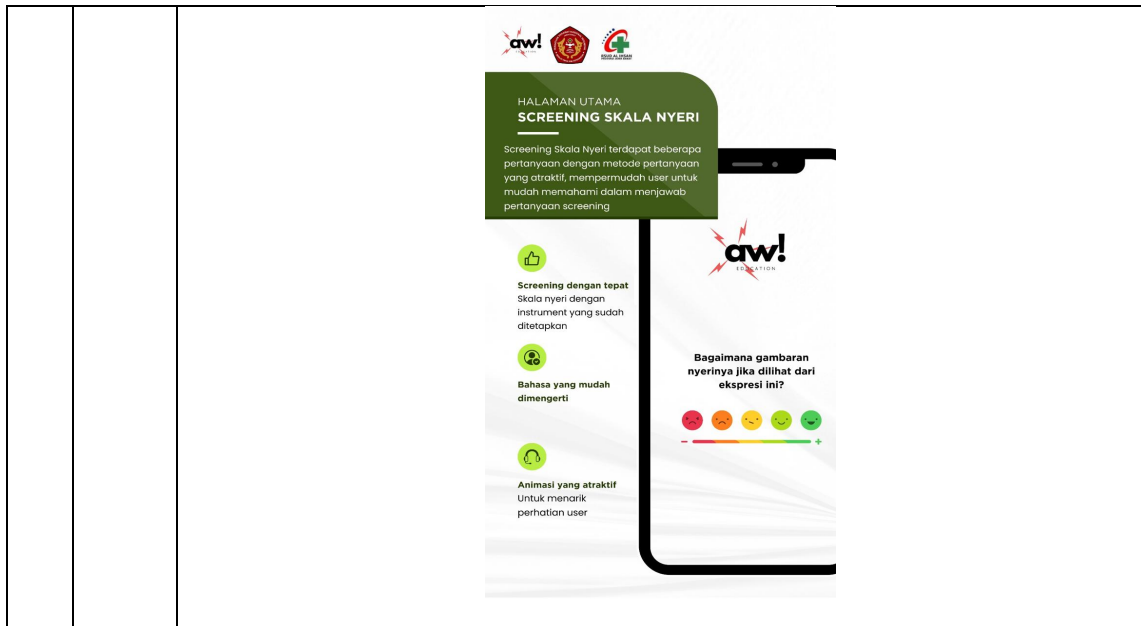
aw!

HALAMAN UTAMA
SCREENING SKALA NYERI

Screening Skala Nyeri terdapat beberapa pertanyaan dengan metode pertanyaan yang atraktif, mempermudah user untuk mudah memahami dalam menjawab pertanyaan screening

Screening dengan tepat
Skala nyeri dengan instrument yang sudah ditetapkan

Bahasa yang mudah dimengerti

Animasi yang atraktif
Untuk menarik perhatian user

aw!
EDUCATION

Bagaimana gambaran nyerinya jika dilihat dari ekspresi ini?

- +